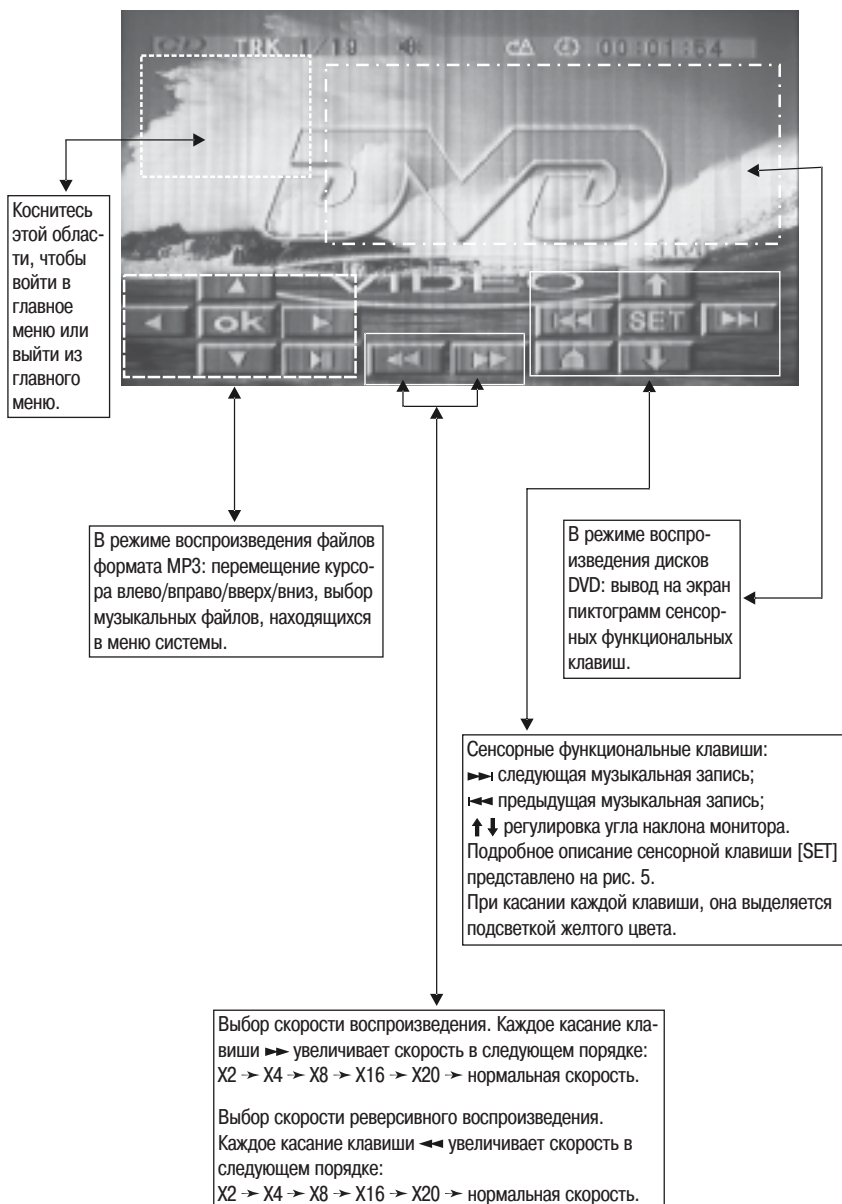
C/2 TRK 1/19 CA 00:01:54

DVD
VIDEO

▲
◄ ok ►
▼ ►|

◄◄ ►►

↑
|◄◄ SET ►►|
↓

Коснитесь этой области, чтобы войти в главное меню или выйти из главного меню.

В режиме воспроизведения файлов формата MP3: перемещение курсора влево/вправо/вверх/вниз, выбор музыкальных файлов, находящихся в меню системы.

В режиме воспроизведения дисков DVD: вывод на экран пиктограмм сенсорных функциональных клавиш.

Сенсорные функциональные клавиши:
►►| следующая музыкальная запись;
|◄◄ предыдущая музыкальная запись;
↑↓ регулировка угла наклона монитора.
Подробное описание сенсорной клавиши [SET] представлено на рис. 5.
При касании каждой клавиши, она выделяется подсветкой желтого цвета.

Выбор скорости воспроизведения. Каждое касание клавиши ►► увеличивает скорость в следующем порядке: X2 → X4 → X8 → X16 → X20 → нормальная скорость.

Выбор скорости реверсивного воспроизведения. Каждое касание клавиши ◄◄ увеличивает скорость в следующем порядке:
X2 → X4 → X8 → X16 → X20 → нормальная скорость.